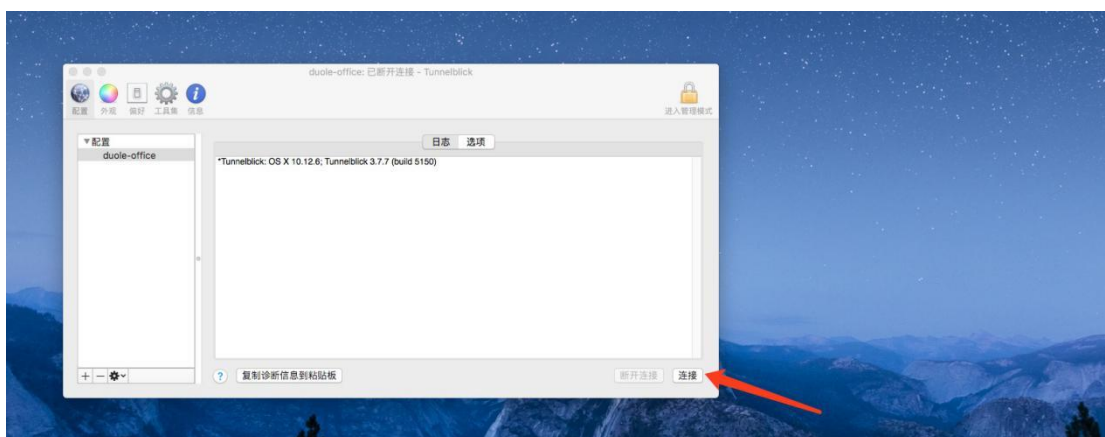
duole-office: 已断开连接 - Tunnelblick

配置 外观 偏好 工具集 信息

进入管理模式

▼配置
duole-office

日志 选项

*Tunnelblick: OS X 10.12.6; Tunnelblick 3.7.7 (build 5150)

+ − ✲∨

? 复制诊断信息到粘贴板

断开连接 连接